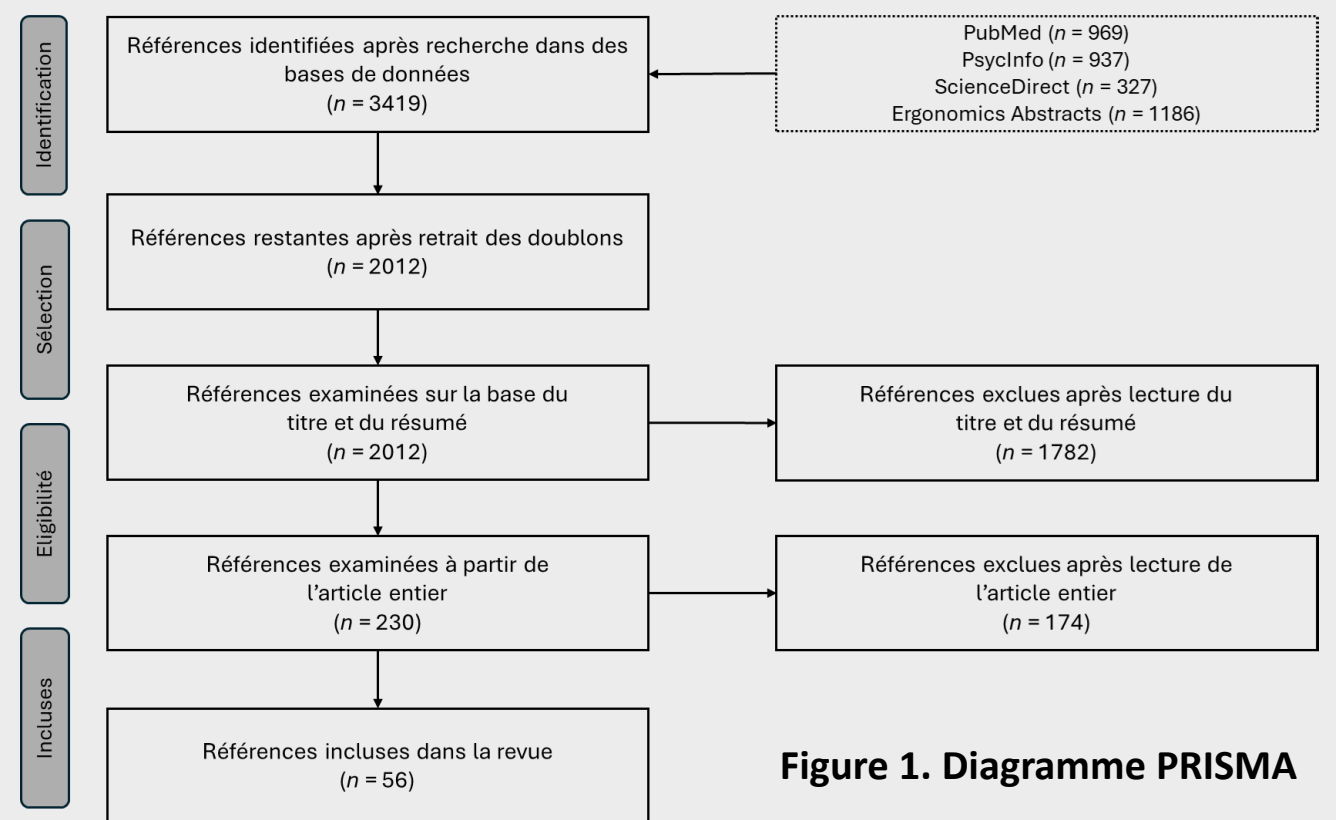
Identification

Références identifiées après recherche dans des bases de données
($n$ = 3419)

PubMed ($n$ = 969)
PsycInfo ($n$ = 937)
ScienceDirect ($n$ = 327)
Ergonomics Abstracts ($n$ = 1186)

Sélection

Références restantes après retrait des doublons
($n$ = 2012)

Références examinées sur la base du titre et du résumé
($n$ = 2012)

Références exclues après lecture du titre et du résumé
($n$ = 1782)

Eligibilité

Références examinées à partir de l'article entier
($n$ = 230)

Références exclues après lecture de l'article entier
($n$ = 174)

Incluses

Références incluses dans la revue
($n$ = 56)

Figure 1. Diagramme PRISMA